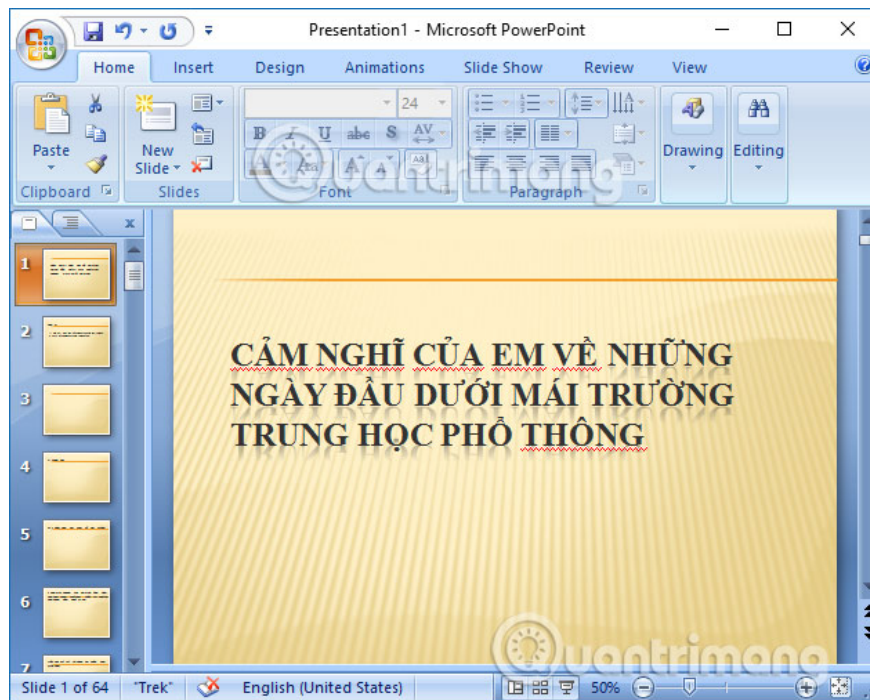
Presentation1 - Microsoft PowerPoint

Home Insert Design Animations Slide Show Review View

Paste
Clipboard
New Slide
Slides
24
B I U abc S AV
Font
Paragraph
Drawing
Editing

1
2
3
4
5
6
7

CẢM NGHĨ CỦA EM VỀ NHỮNG NGÀY ĐẦU DƯỚI MÁI TRƯỜNG TRUNG HỌC PHỔ THÔNG

Quantrimang

Slide 1 of 64 "Trek" English (United States) 50%